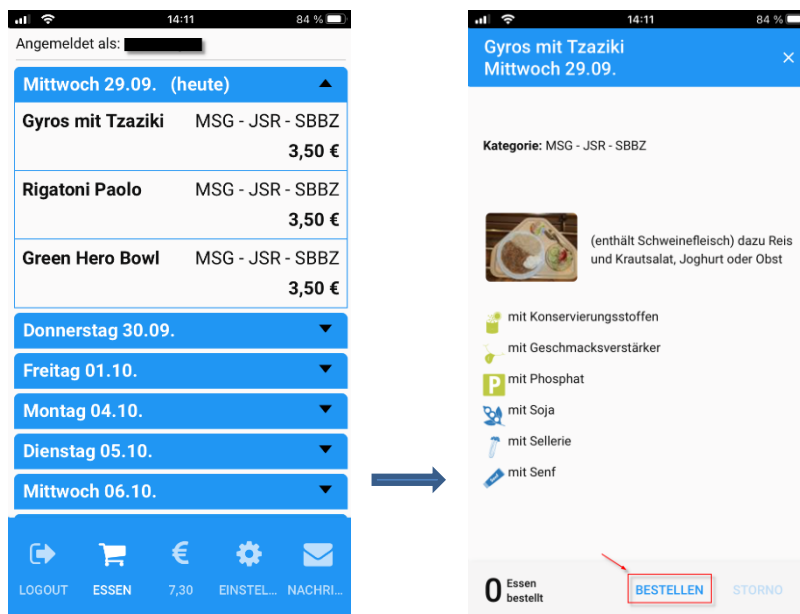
14:11 84 %

Angemeldet als:

Mittwoch 29.09. (heute)

Gyros mit Tzaziki MSG - JSR - SBBZ
3,50 €

Rigatoni Paolo MSG - JSR - SBBZ
3,50 €

Green Hero Bowl MSG - JSR - SBBZ
3,50 €

Donnerstag 30.09.

Freitag 01.10.

Montag 04.10.

Dienstag 05.10.

Mittwoch 06.10.

LOGOUT ESSEN 7,30 EINSTEL... NACHRI...

14:11 84 %

Gyros mit Tzaziki
Mittwoch 29.09.

Kategorie: MSG - JSR - SBBZ

(enthält Schweinefleisch) dazu Reis und Krautsalat, Joghurt oder Obst

mit Konservierungsstoffen

mit Geschmacksverstärker

mit Phosphat

mit Soja

mit Sellerie

mit Senf

0 Essen bestellt

BESTELLEN

STORNO